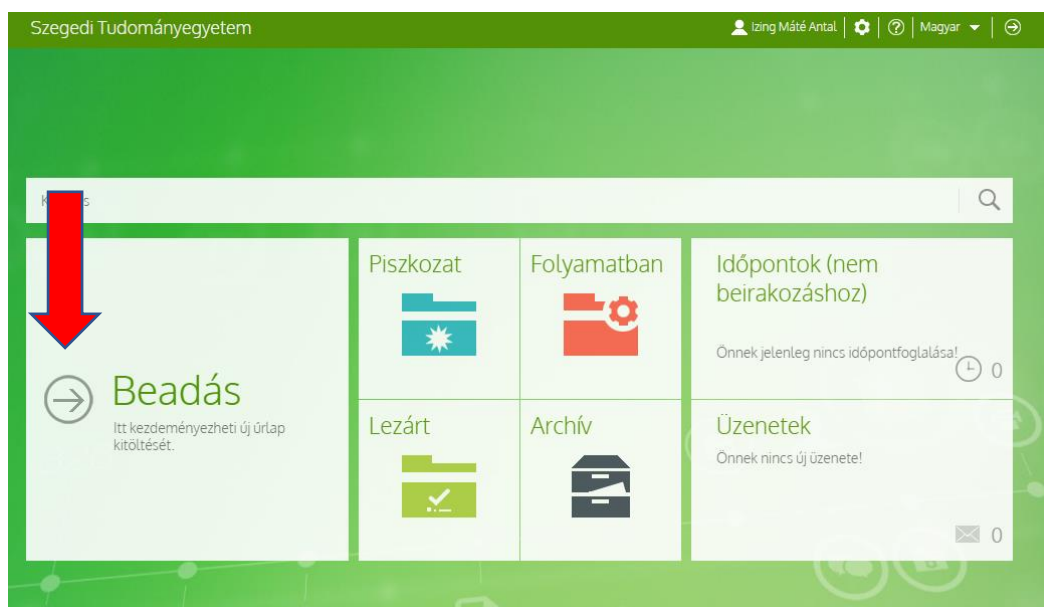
Szegedi Tudományegyetem

Izing Máté Antal | Magyar

K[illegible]s

Beadás

Itt kezdeményezheti új űrlap kitöltését.

Piszkozat

Folyamatban

Időpontok (nem beirakozáshoz)

Önnek jelenleg nincs időpontfoglalása!

0

Lezárt

Archív

Üzenetek

Önnek nincs új üzenete!

0